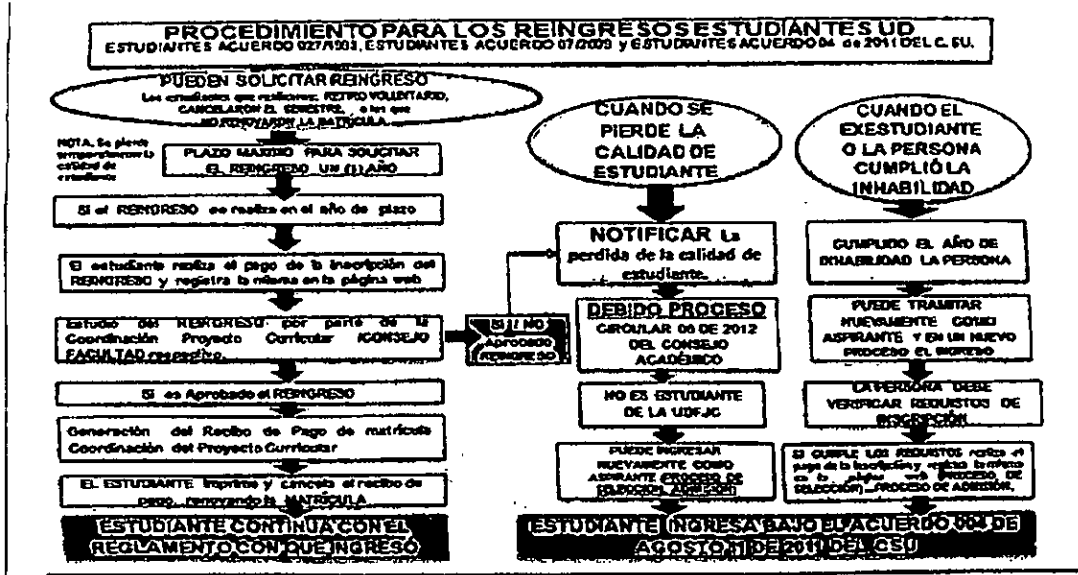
PROCEDIMIENTO PARA LOS REINGRESOS ESTUDIANTES UD
ESTUDIANTES ACUERDO 027/1993, ESTUDIANTES ACUERDO 07/2009 y ESTUDIANTES ACUERDO 04 de 2011 DEL C.SU.

PUEDEN SOLICITAR REINGRESO
Los estudiantes que realizaron: RETIRO VOLUNTARIO, CANCELARON EL SEMESTRE, o los que NO RENOVARON LA MATRICULA.

NOTA. Se pierde temporalmente la calidad de estudiante

PLAZO MAXIMO PARA SOLICITAR EL REINGRESO UN (1) AÑO

Si el REINGRESO se realiza en el año de plazo

El estudiante realiza el pago de la inscripción del REINGRESO y registra la misma en la página web

Estudio del REINGRESO por parte de la Coordinación Proyecto Curricular /CONSEJO FACULTAD respectivo.

SI / NO Aprobado REINGRESO

Si es Aprobado el REINGRESO

Generación del Recibo de Pago de matricula Coordinación del Proyecto Curricular

EL ESTUDIANTE Imprime y cancela el recibo de pago, renovando la MATRICULA

ESTUDIANTE CONTINUA CON EL REGLAMENTO CON QUE INGRESÓ

CUANDO SE PIERDE LA CALIDAD DE ESTUDIANTE

NOTIFICAR La perdida de la calidad de estudiante.

DEBIDO PROCESO
CIRCULAR 08 DE 2012 DEL CONSEJO ACADÉMICO

NO ES ESTUDIANTE DE LA UDFJC

PUEDE INGRESAR NUEVAMENTE COMO ASPIRANTE (PROCESO DE SELECCIÓN) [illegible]

CUANDO EL EXESTUDIANTE O LA PERSONA CUMPLIÓ LA INHABILIDAD

CUMPLIDO EL AÑO DE INHABILIDAD LA PERSONA

PUEDE TRAMITAR NUEVAMENTE COMO ASPIRANTE Y EN UN NUEVO PROCESO EL INGRESO

LA PERSONA DEBE VERIFICAR REQUISITOS DE INSCRIPCIÓN

SI CUMPLE LOS REQUISITOS realiza el pago de la inscripción y realiza la misma en la página web (PROCESO DE SELECCIÓN)....PROCESO DE ADMISIÓN.

ESTUDIANTE INGRESA BAJO EL ACUERDO 004 DE AGOSTO 1 DE 2011 DEL CSU